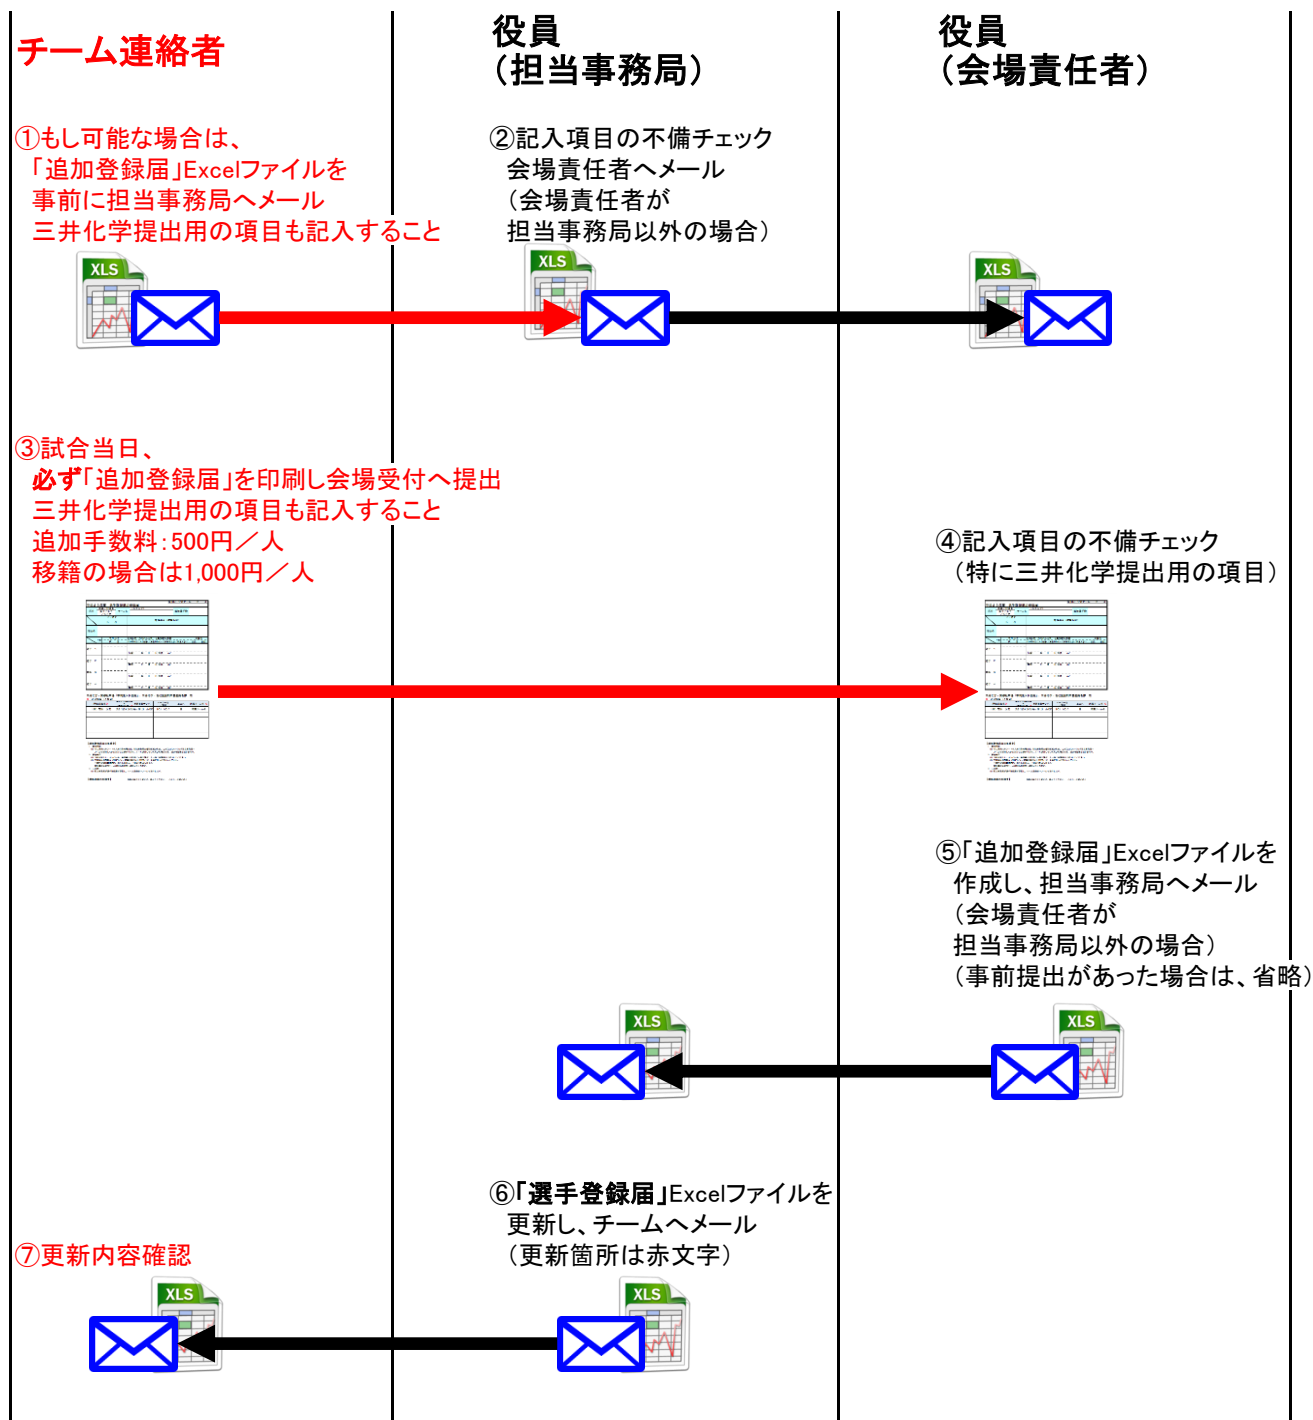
チーム連絡者

役員
（担当事務局）

役員
（会場責任者）

①もし可能な場合は、
「追加登録届」Excelファイルを
事前に担当事務局へメール
三井化学提出用の項目も記入すること

XLS

②記入項目の不備チェック
会場責任者へメール
（会場責任者が
担当事務局以外の場合）

XLS

XLS

③試合当日、
必ず「追加登録届」を印刷し会場受付へ提出
三井化学提出用の項目も記入すること
追加手数料：500円／人
移籍の場合は1,000円／人

④記入項目の不備チェック
（特に三井化学提出用の項目）

⑤「追加登録届」Excelファイルを
作成し、担当事務局へメール
（会場責任者が
担当事務局以外の場合）
（事前提出があった場合は、省略）

XLS

XLS

⑥「選手登録届」Excelファイルを
更新し、チームへメール
（更新箇所は赤文字）

⑦更新内容確認

XLS

XLS